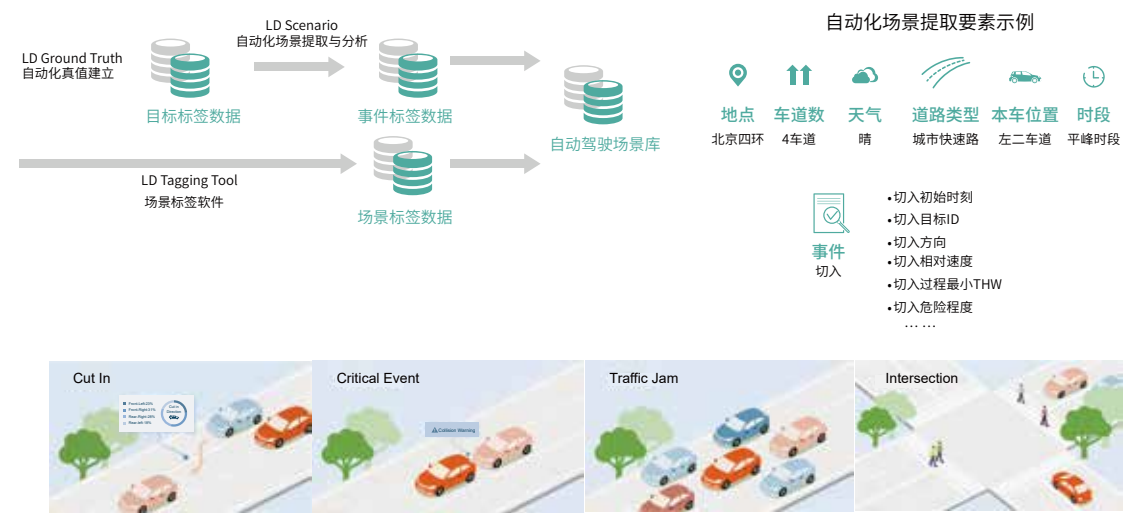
LD Ground Truth
自动化真值建立

LD Scenario
自动化场景提取与分析

目标标签数据

事件标签数据

自动驾驶场景库

LD Tagging Tool
场景标签软件

场景标签数据

自动化场景提取要素示例

| 地点 | 车道数 | 天气 | 道路类型 | 本车位置 | 时段 |
|---|---|---|---|---|---|
| 北京四环 | 4车道 | 晴 | 城市快速路 | 左二车道 | 平峰时段 |

事件
切入

•切入初始时刻
•切入目标ID
•切入方向
•切入相对速度
•切入过程最小THW
•切入危险程度
……

Cut In

Critical Event

Collision Warning

Traffic Jam

Intersection